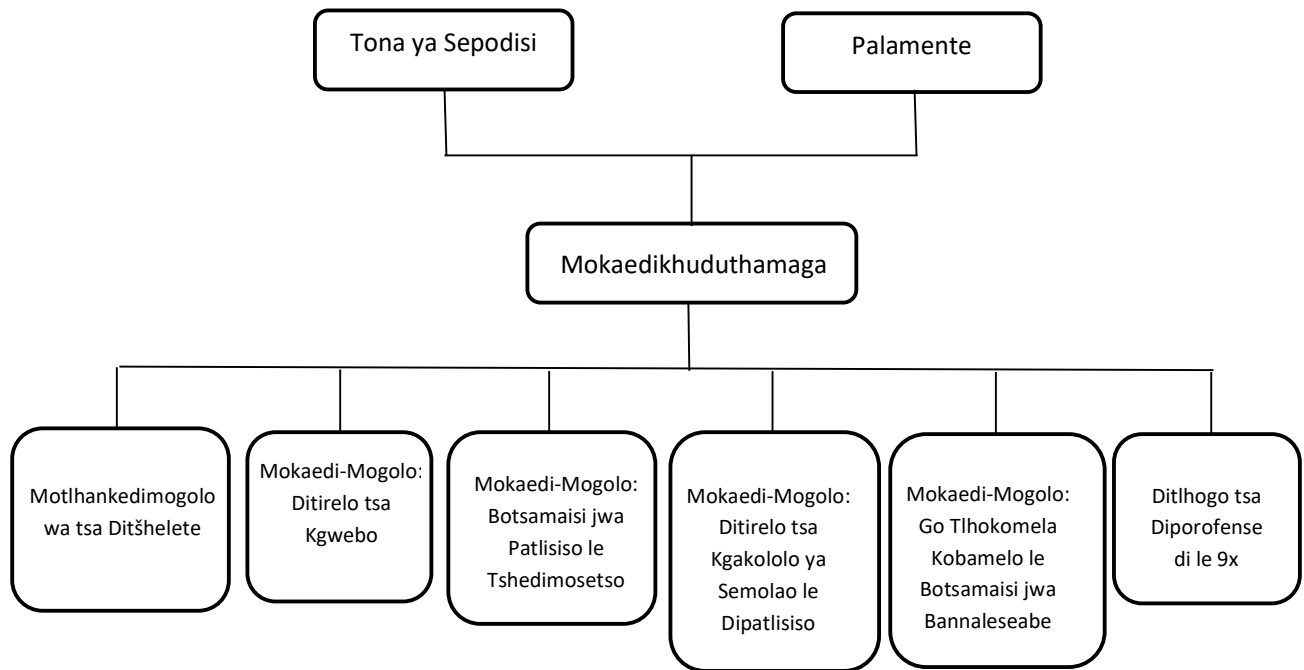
Tona ya Sepodisi

Palamente

Mokaedikhuduthamaga

Motlhankedimogolo wa tsa Ditšhelete

Mokaedi-Mogolo: Ditirelo tsa Kgwebo

Mokaedi-Mogolo: Botsamaisi jwa Patlisiso le Tshedimosetso

Mokaedi-Mogolo: Ditirelo tsa Kgakololo ya Semolao le Dipatlisiso

Mokaedi-Mogolo: Go Tlhokomela Kobamelo le Botsamaisi jwa Bannaleseabe

Ditlhogo tsa Diporofense di le 9x